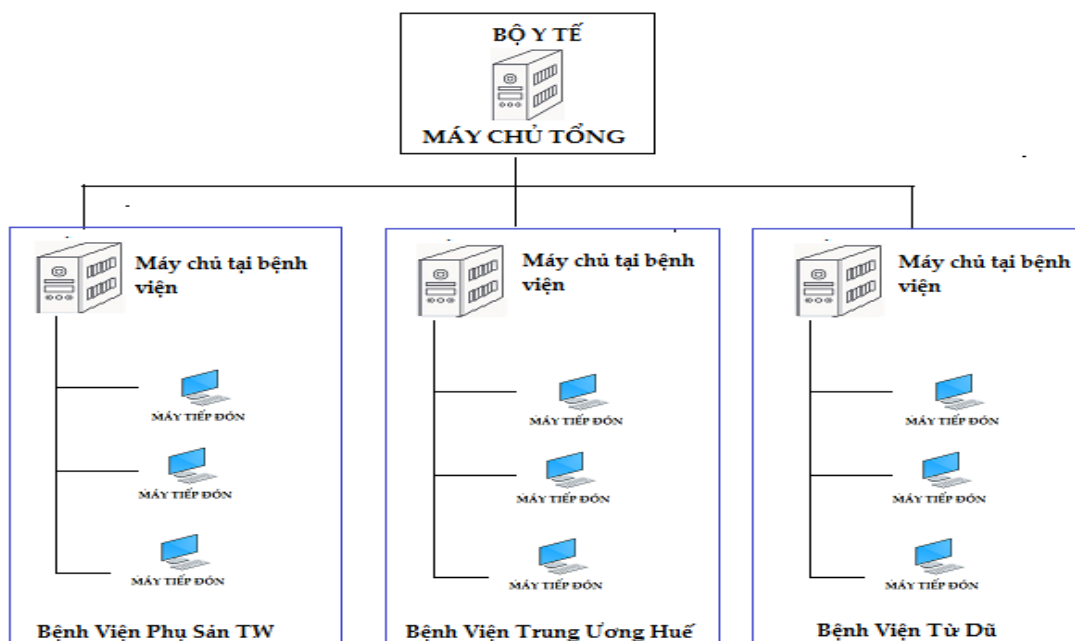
BỘ Y TẾ

MÁY CHỦ TỔNG

Máy chủ tại bệnh viện

MÁY TIẾP ĐÓN

MÁY TIẾP ĐÓN

MÁY TIẾP ĐÓN

Bệnh Viện Phụ Sản TW

Máy chủ tại bệnh viện

MÁY TIẾP ĐÓN

MÁY TIẾP ĐÓN

MÁY TIẾP ĐÓN

Bệnh Viện Trung Ương Huế

Máy chủ tại bệnh viện

MÁY TIẾP ĐÓN

MÁY TIẾP ĐÓN

MÁY TIẾP ĐÓN

Bệnh Viện Từ Dũ